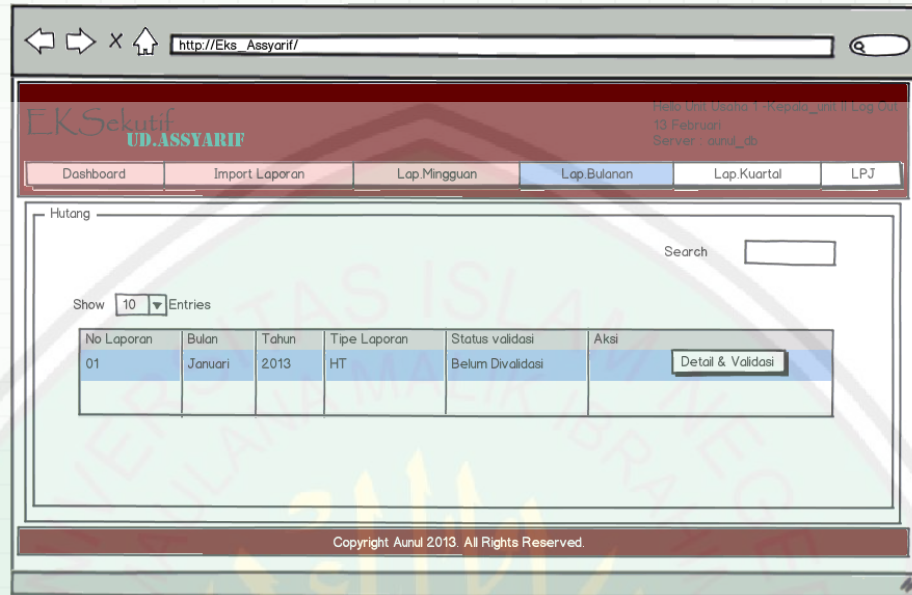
http://Eks_Assyarif/

EKSekutif
UD.ASSYARIF

Hello Unit Usaha 1 -Kepala_unit II Log Out
13 Februari
Server : aunul_db

Dashboard | Import Laporan | Lap.Mingguan | Lap.Bulanan | Lap.Kuartal | LPJ

Hutang

Search

Show 10 Entries

| No Laporan | Bulan | Tahun | Tipe Laporan | Status validasi | Aksi |
|---|---|---|---|---|---|
| 01 | Januari | 2013 | HT | Belum Divalidasi | Detail & Validasi |
| | | | | | |

Copyright Aunul 2013. All Rights Reserved.